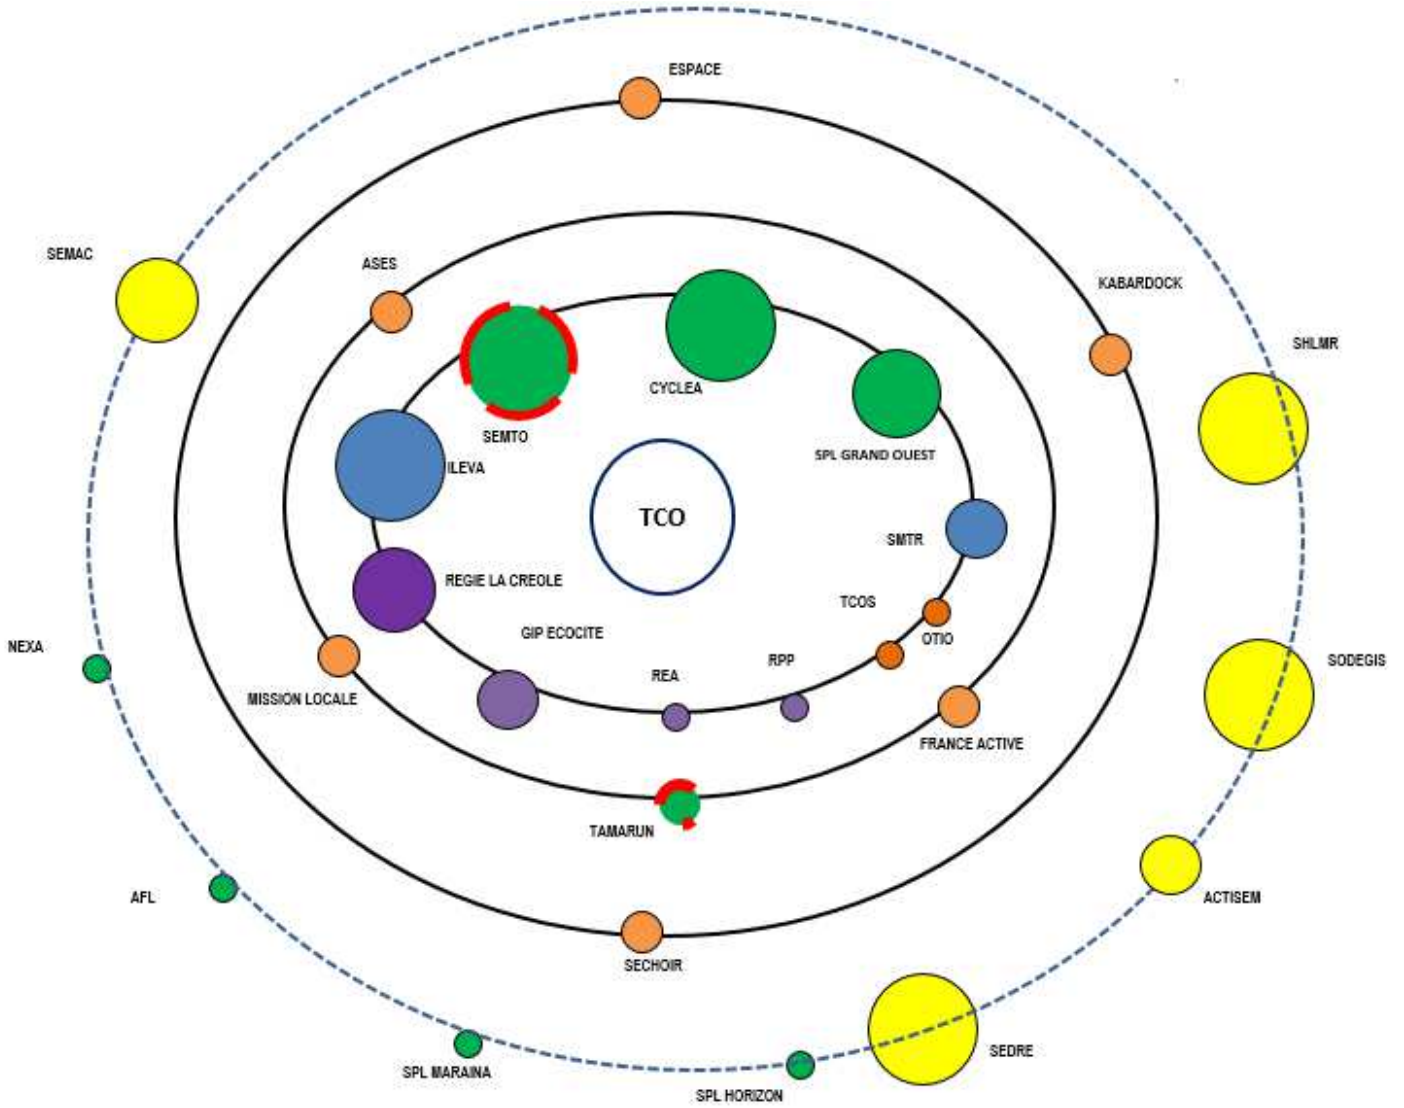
ESPACE

SEMAC

ASES

KABARDOCK

SHLMR

CYCLEA

SEMTO

SPL GRAND OUEST

ILEVA

TCO

SMTR

REGIE LA CREOLE

TCOS

OTIO

GIP ECOCITE

NEXA

RPP

REA

SODEGIS

MISSION LOCALE

FRANCE ACTIVE

TAMARUN

ACTISEM

AFL

SECHOIR

SEDRE

SPL MARAINA

SPL HORIZON